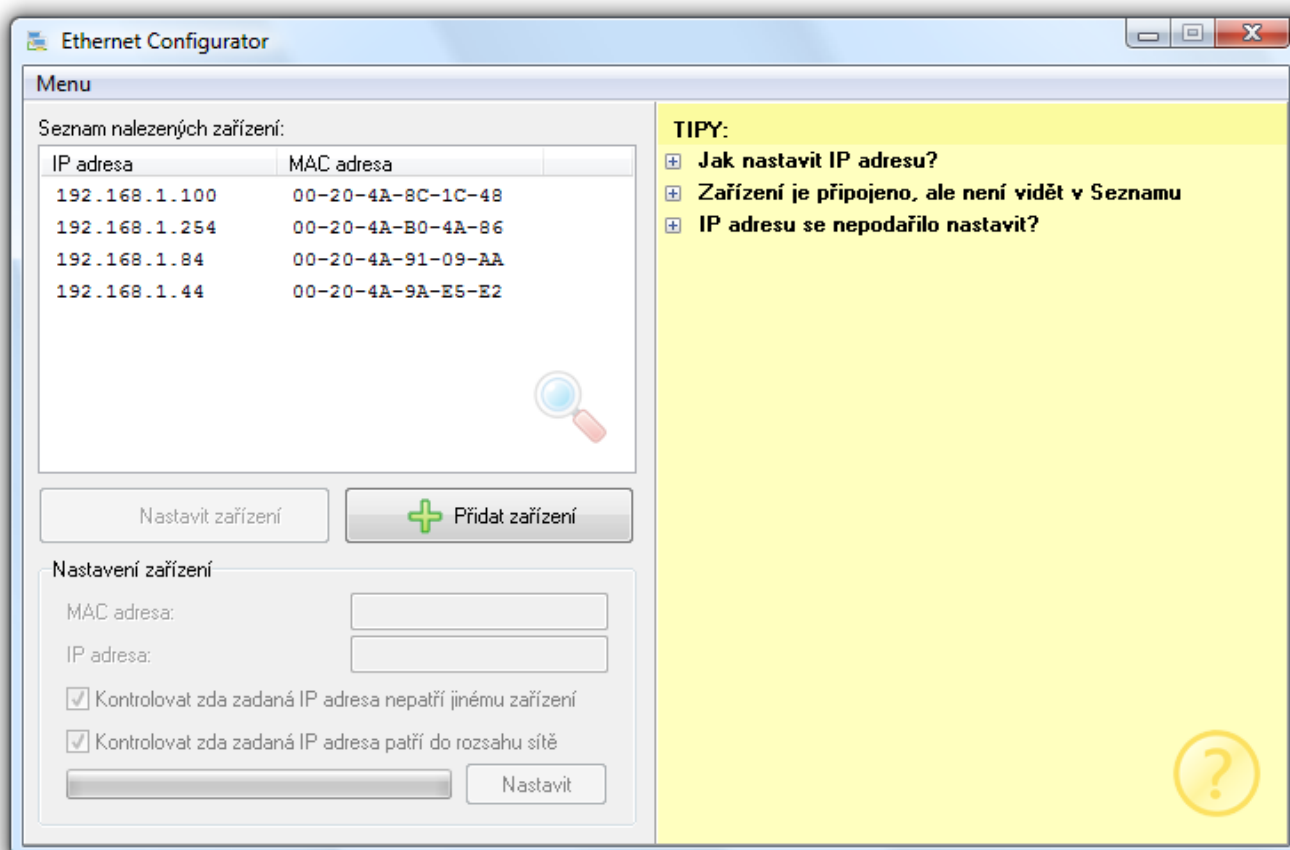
Ethernet Configurator

Menu

Seznam nalezených zařízení:

| IP adresa | MAC adresa |
|---|---|
| 192.168.1.100 | 00-20-4A-8C-1C-48 |
| 192.168.1.254 | 00-20-4A-B0-4A-86 |
| 192.168.1.84 | 00-20-4A-91-09-AA |
| 192.168.1.44 | 00-20-4A-9A-E5-E2 |

Nastavit zařízení

Přidat zařízení

Nastavení zařízení

MAC adresa:

IP adresa:

Kontrolovat zda zadaná IP adresa nepatří jinému zařízení

Kontrolovat zda zadaná IP adresa patří do rozsahu sítě

Nastavit

TIPY:

Jak nastavit IP adresu?

Zařízení je připojeno, ale není vidět v Seznamu

IP adresu se nepodařilo nastavit?

?